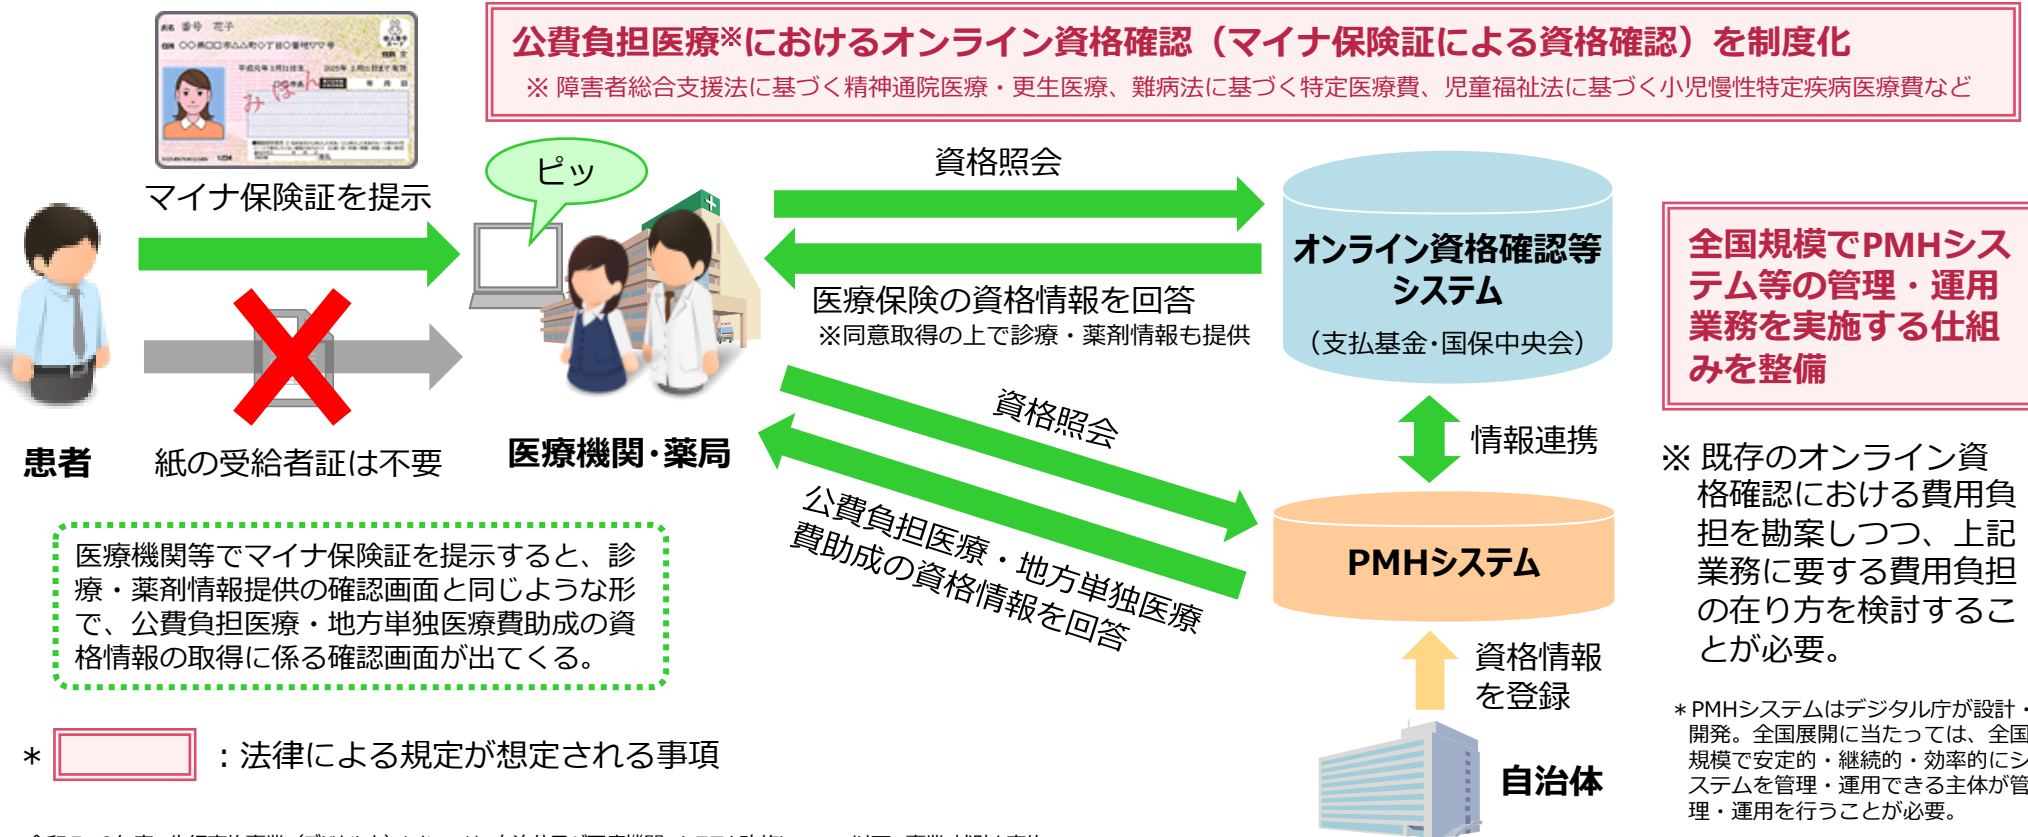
公費負担医療※におけるオンライン資格確認（マイナ保険証による資格確認）を制度化

※ 障害者総合支援法に基づく精神通院医療・更生医療、難病法に基づく特定医療費、児童福祉法に基づく小児慢性特定疾病医療費など

マイナ保険証を提示

ピッ

資格照会

医療保険の資格情報を回答
※同意取得の上で診療・薬剤情報も提供

オンライン資格確認等システム
（支払基金・国保中央会）

全国規模でPMHシステム等の管理・運用業務を実施する仕組みを整備

患者

紙の受給者証は不要

医療機関・薬局

資格照会

公費負担医療・地方単独医療費助成の資格情報を回答

情報連携

PMHシステム

※ 既存のオンライン資格確認における費用負担を勘案しつつ、上記業務に要する費用負担の在り方を検討することが必要。

医療機関等でマイナ保険証を提示すると、診療・薬剤情報提供の確認画面と同じような形で、公費負担医療・地方単独医療費助成の資格情報の取得に係る確認画面が出てくる。

資格情報を登録

自治体

＊PMHシステムはデジタル庁が設計・開発。全国展開に当たっては、全国規模で安定的・継続的・効率的にシステムを管理・運用できる主体が管理・運用を行うことが必要。

＊ ：法律による規定が想定される事項